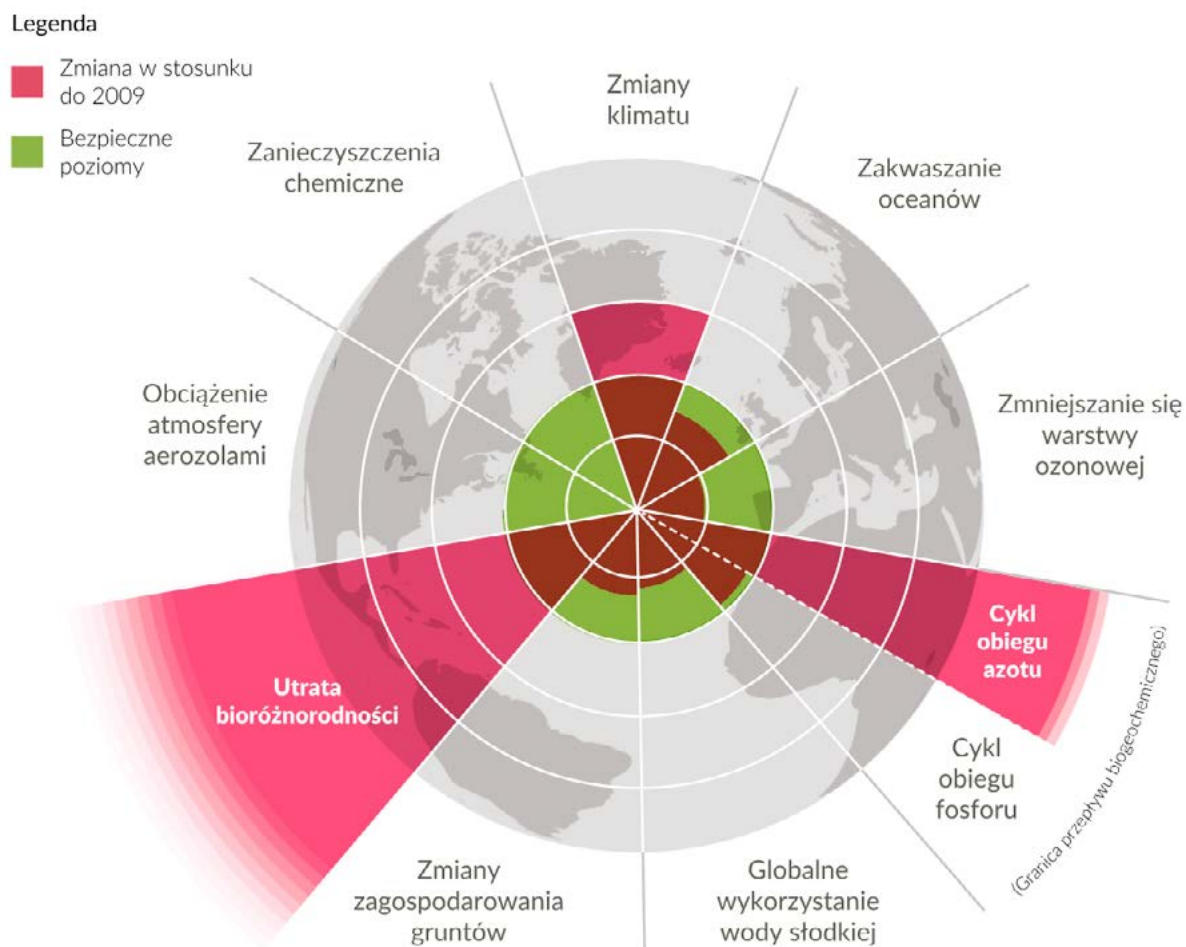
Legenda

Zmiana w stosunku do 2009

Bezpieczne poziomy

Zmiany klimatu

Zanieczyszczenia chemiczne

Zakwaszanie oceanów

Obciążenie atmosfery aerozolami

Zmniejszanie się warstwy ozonowej

Cykl obiegu azotu

Utrata bioróżnorodności

Cykl obiegu fosforu

(Granica przepływu biogeochemicznego)

Zmiany zagospodarowania gruntów

Globalne wykorzystanie wody słodkiej